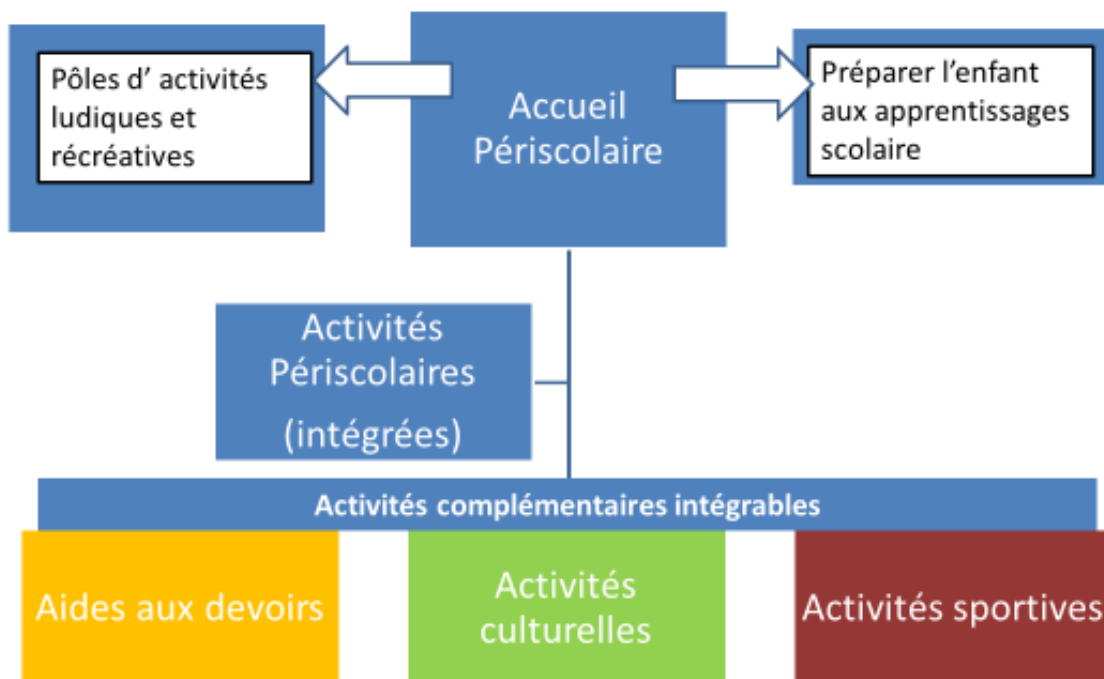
Accueil Périscolaire

Pôles d’ activités ludiques et récréatives

Préparer l’enfant aux apprentissages scolaire

Activités Périscolaires (intégrées)

Activités complémentaires intégrables

Aides aux devoirs

Activités culturelles

Activités sportives